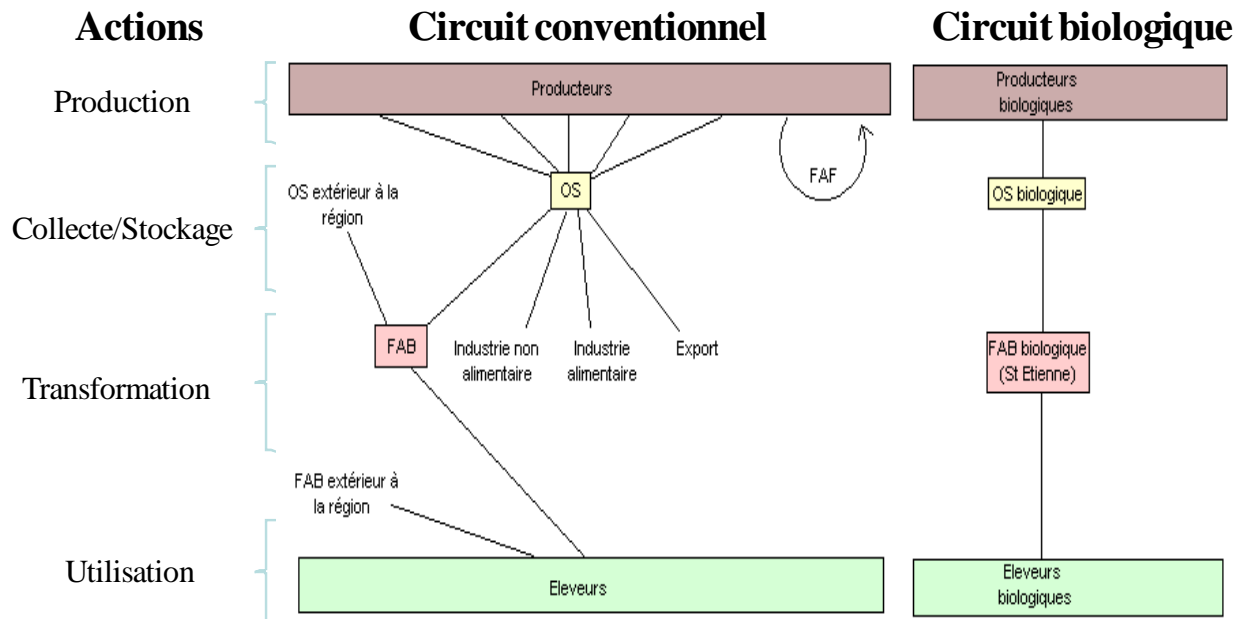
Actions

Circuit conventionnel

Circuit biologique

Production

Producteurs

Producteurs biologiques

FAF

Collecte/Stockage

OS extérieur à la région

OS

OS biologique

Transformation

FAB

Industrie non alimentaire

Industrie alimentaire

Export

FAB biologique (St Etienne)

FAB extérieur à la région

Utilisation

Eleveurs

Eleveurs biologiques